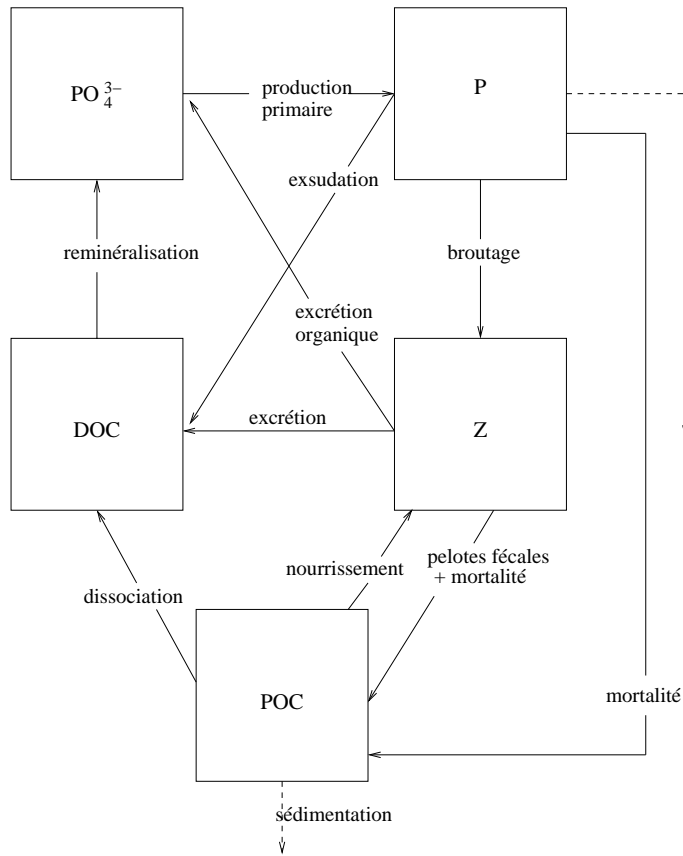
$PO_4^{3-}$

production primaire

P

exsudation

reminéralisation

broutage

excrétion organique

DOC

excrétion

Z

nourrissement

pelotes fécales + mortalité

dissociation

POC

mortalité

sédimentation